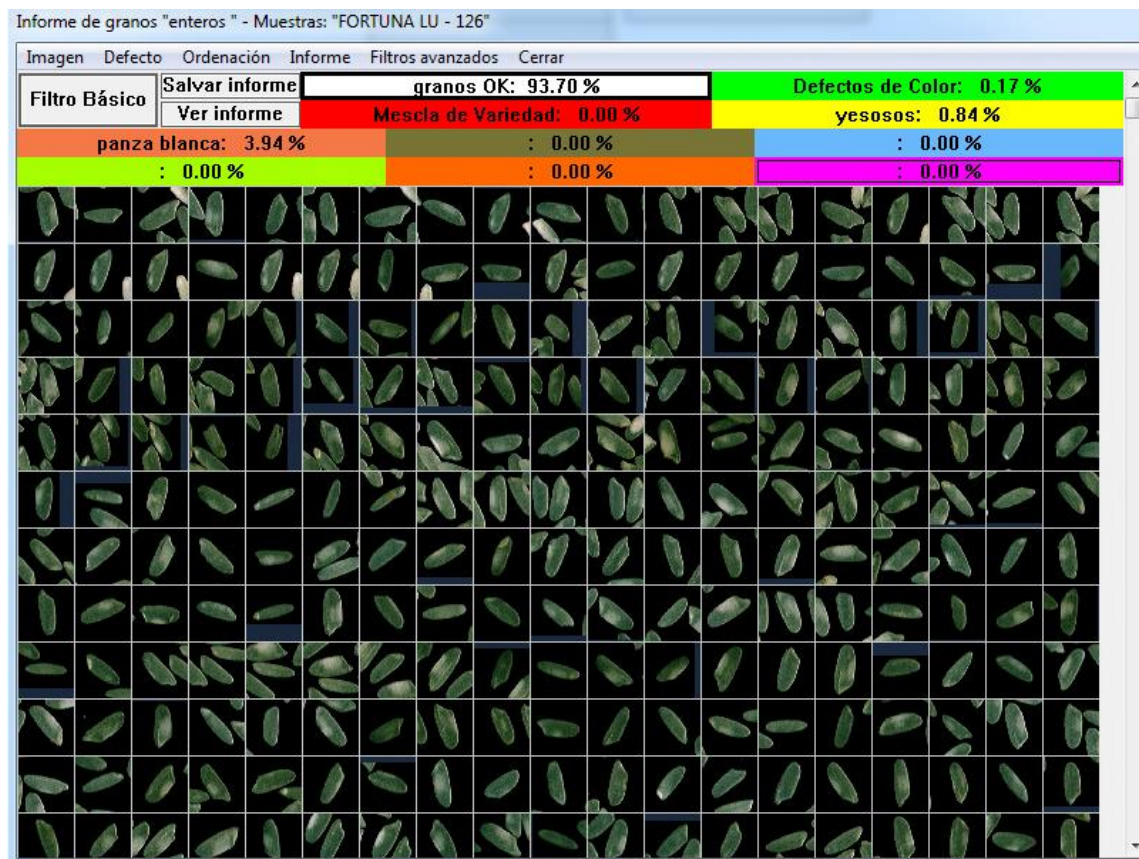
Informe de granos "enteros " - Muestras: "FORTUNA LU - 126"

Imagen Defecto Ordenación Informe Filtros avanzados Cerrar

Filtro Básico

Salvar informe

Ver informe

granos OK: 93.70 %

Defectos de Color: 0.17 %

Mescla de Variedad: 0.00 %

yesosos: 0.84 %

panza blanca: 3.94 %

: 0.00 %

: 0.00 %

: 0.00 %

: 0.00 %

: 0.00 %